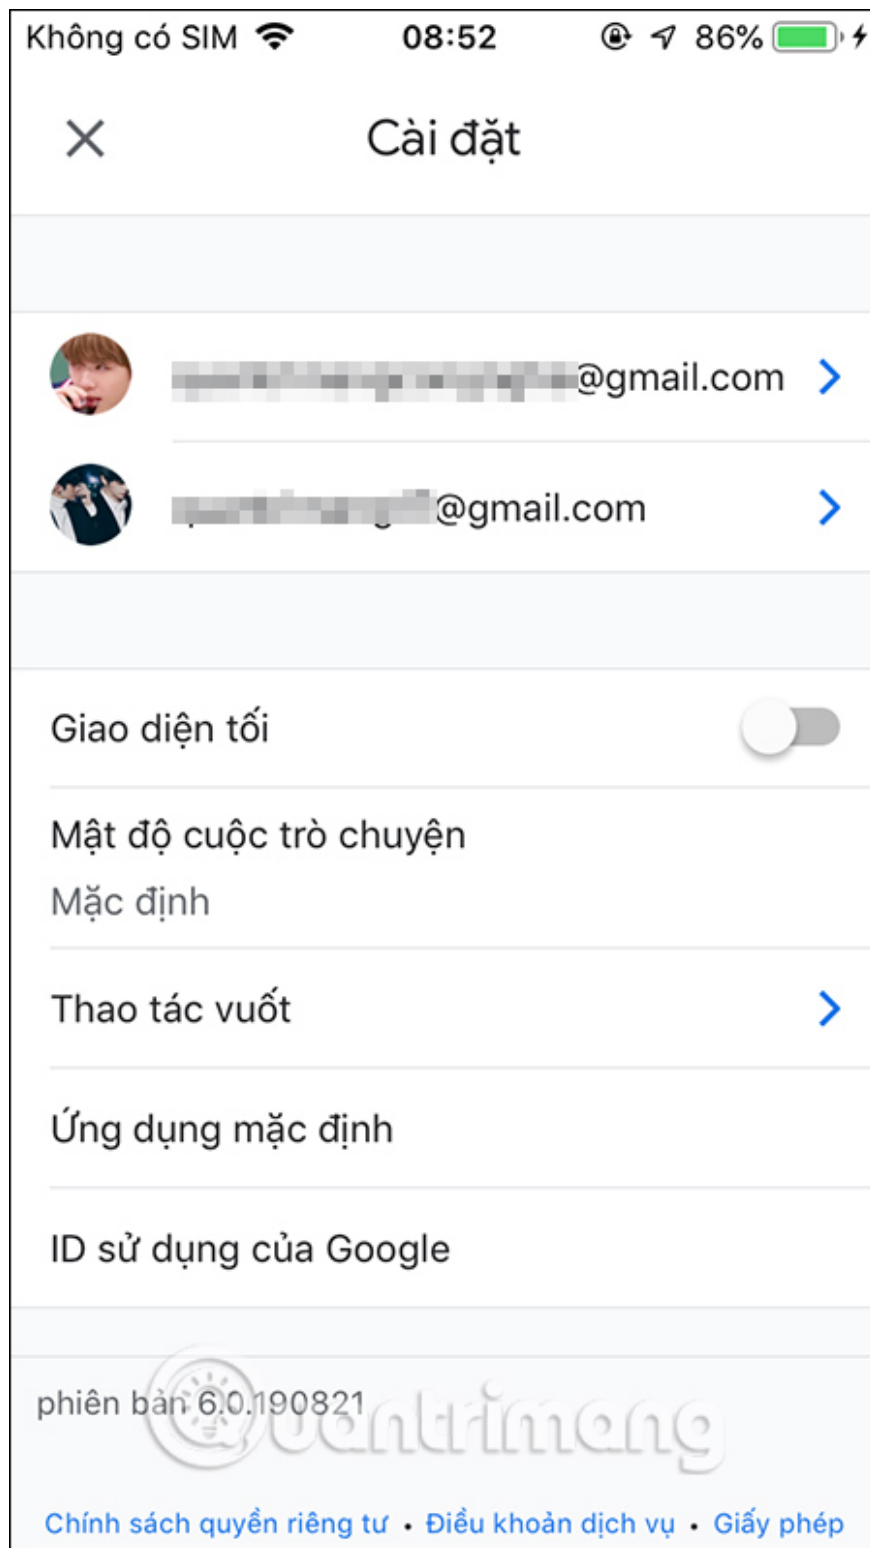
Không có SIM 08:52 86%

Cài đặt

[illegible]@gmail.com

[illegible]@gmail.com

Giao diện tối

Mật độ cuộc trò chuyện
Mặc định

Thao tác vuốt

Ứng dụng mặc định

ID sử dụng của Google

phiên bản 6.0.190821

quantrimang

Chính sách quyền riêng tư • Điều khoản dịch vụ • Giấy phép